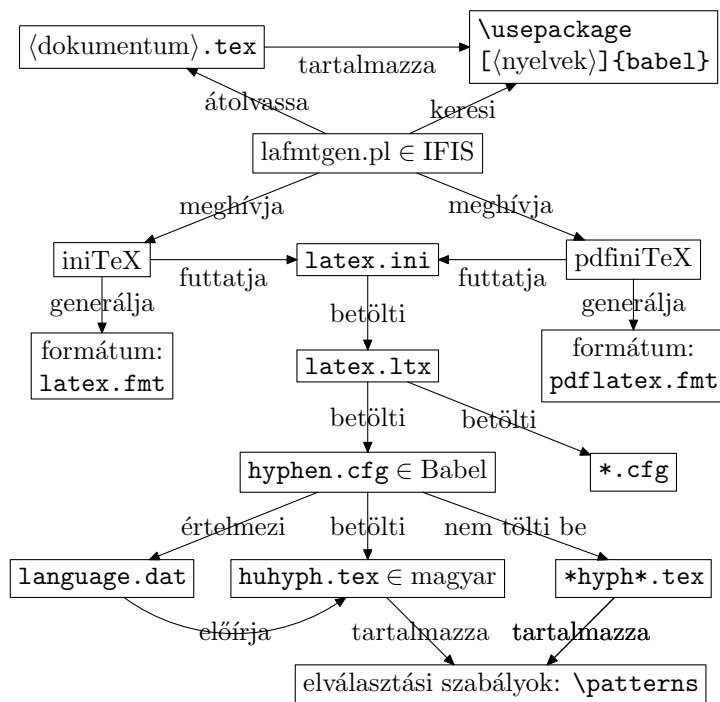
$\langle$dokumentum$\rangle$.tex

tartalmazza

\usepackage [$\langle$nyelvek$\rangle$]{babel}

átolvassa

keresi

lafmtgen.pl $\in$ IFIS

meghívja

meghívja

iniTeX

futtatja

latex.ini

futtatja

pdfiniTeX

generálja

generálja

formátum: latex.fmt

betölti

formátum: pdflatex.fmt

latex.ltx

betölti

betölti

hyphen.cfg $\in$ Babel

*.cfg

értelmezi

betölti

nem tölti be

language.dat

huhyph.tex $\in$ magyar

*hyph*.tex

előírja

tartalmazza

tartalmazza

elválasztási szabályok: \patterns